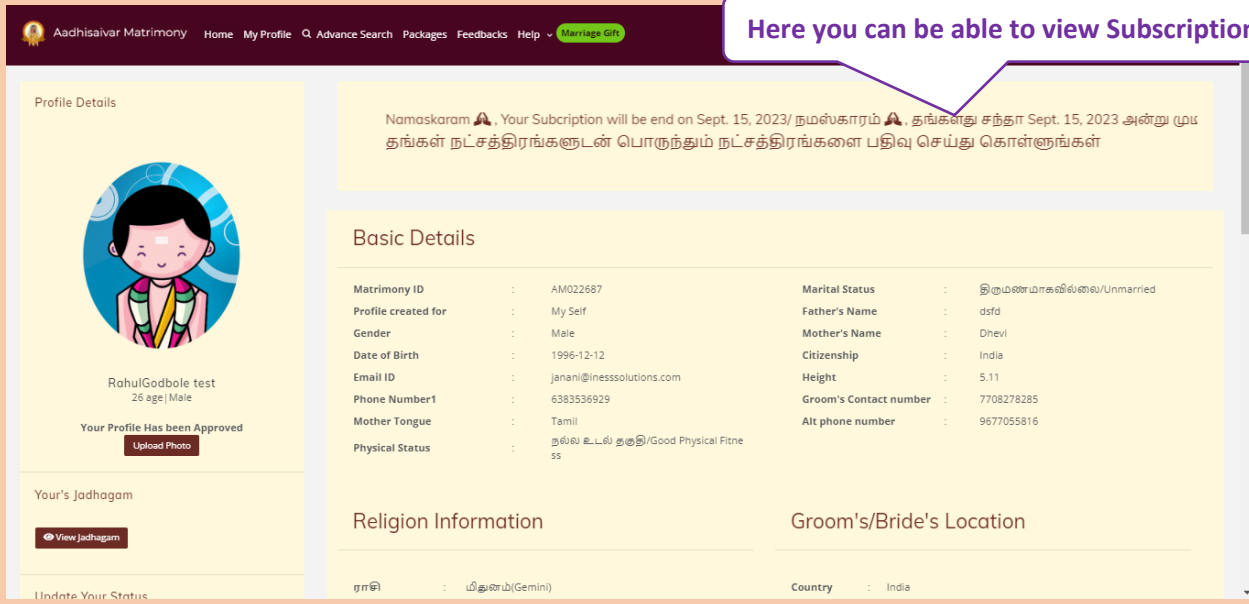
Aadhisaivar Matrimony Home My Profile Advance Search Packages Feedbacks Help Marriage Gift

Here you can be able to view Subscription

Profile Details

RahulGodbole test
26 age | Male

Your Profile Has been Approved
Upload Photo

Your's Jadhagam
View Jadhagam

Update Your Status

Namaskaram 🙏, Your Subcription will be end on Sept. 15, 2023/ நமஸ்காரம் 🙏, தங்களது சந்தா Sept. 15, 2023 அன்று மு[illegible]
தங்கள் நட்சத்திரங்களுடன் பொருந்தும் நட்சத்திரங்களை பதிவு செய்து கொள்ளுங்கள்

Basic Details

| | | | | | |
|---|---|---|---|---|---|
| Matrimony ID | : | AM022687 | Marital Status | : | திருமணமாகவில்லை/Unmarried |
| Profile created for | : | My Self | Father's Name | : | dsfd |
| Gender | : | Male | Mother's Name | : | Dhevi |
| Date of Birth | : | 1996-12-12 | Citizenship | : | India |
| Email ID | : | janani@inesssolutions.com | Height | : | 5.11 |
| Phone Number1 | : | 6383536929 | Groom's Contact number | : | 7708278285 |
| Mother Tongue | : | Tamil | Alt phone number | : | 9677055816 |
| Physical Status | : | நல்ல உடல் தகுதி/Good Physical Fitness | | | |

Religion Information

ராசி : மிதுனம்(Gemini)

Groom's/Bride's Location

Country : India